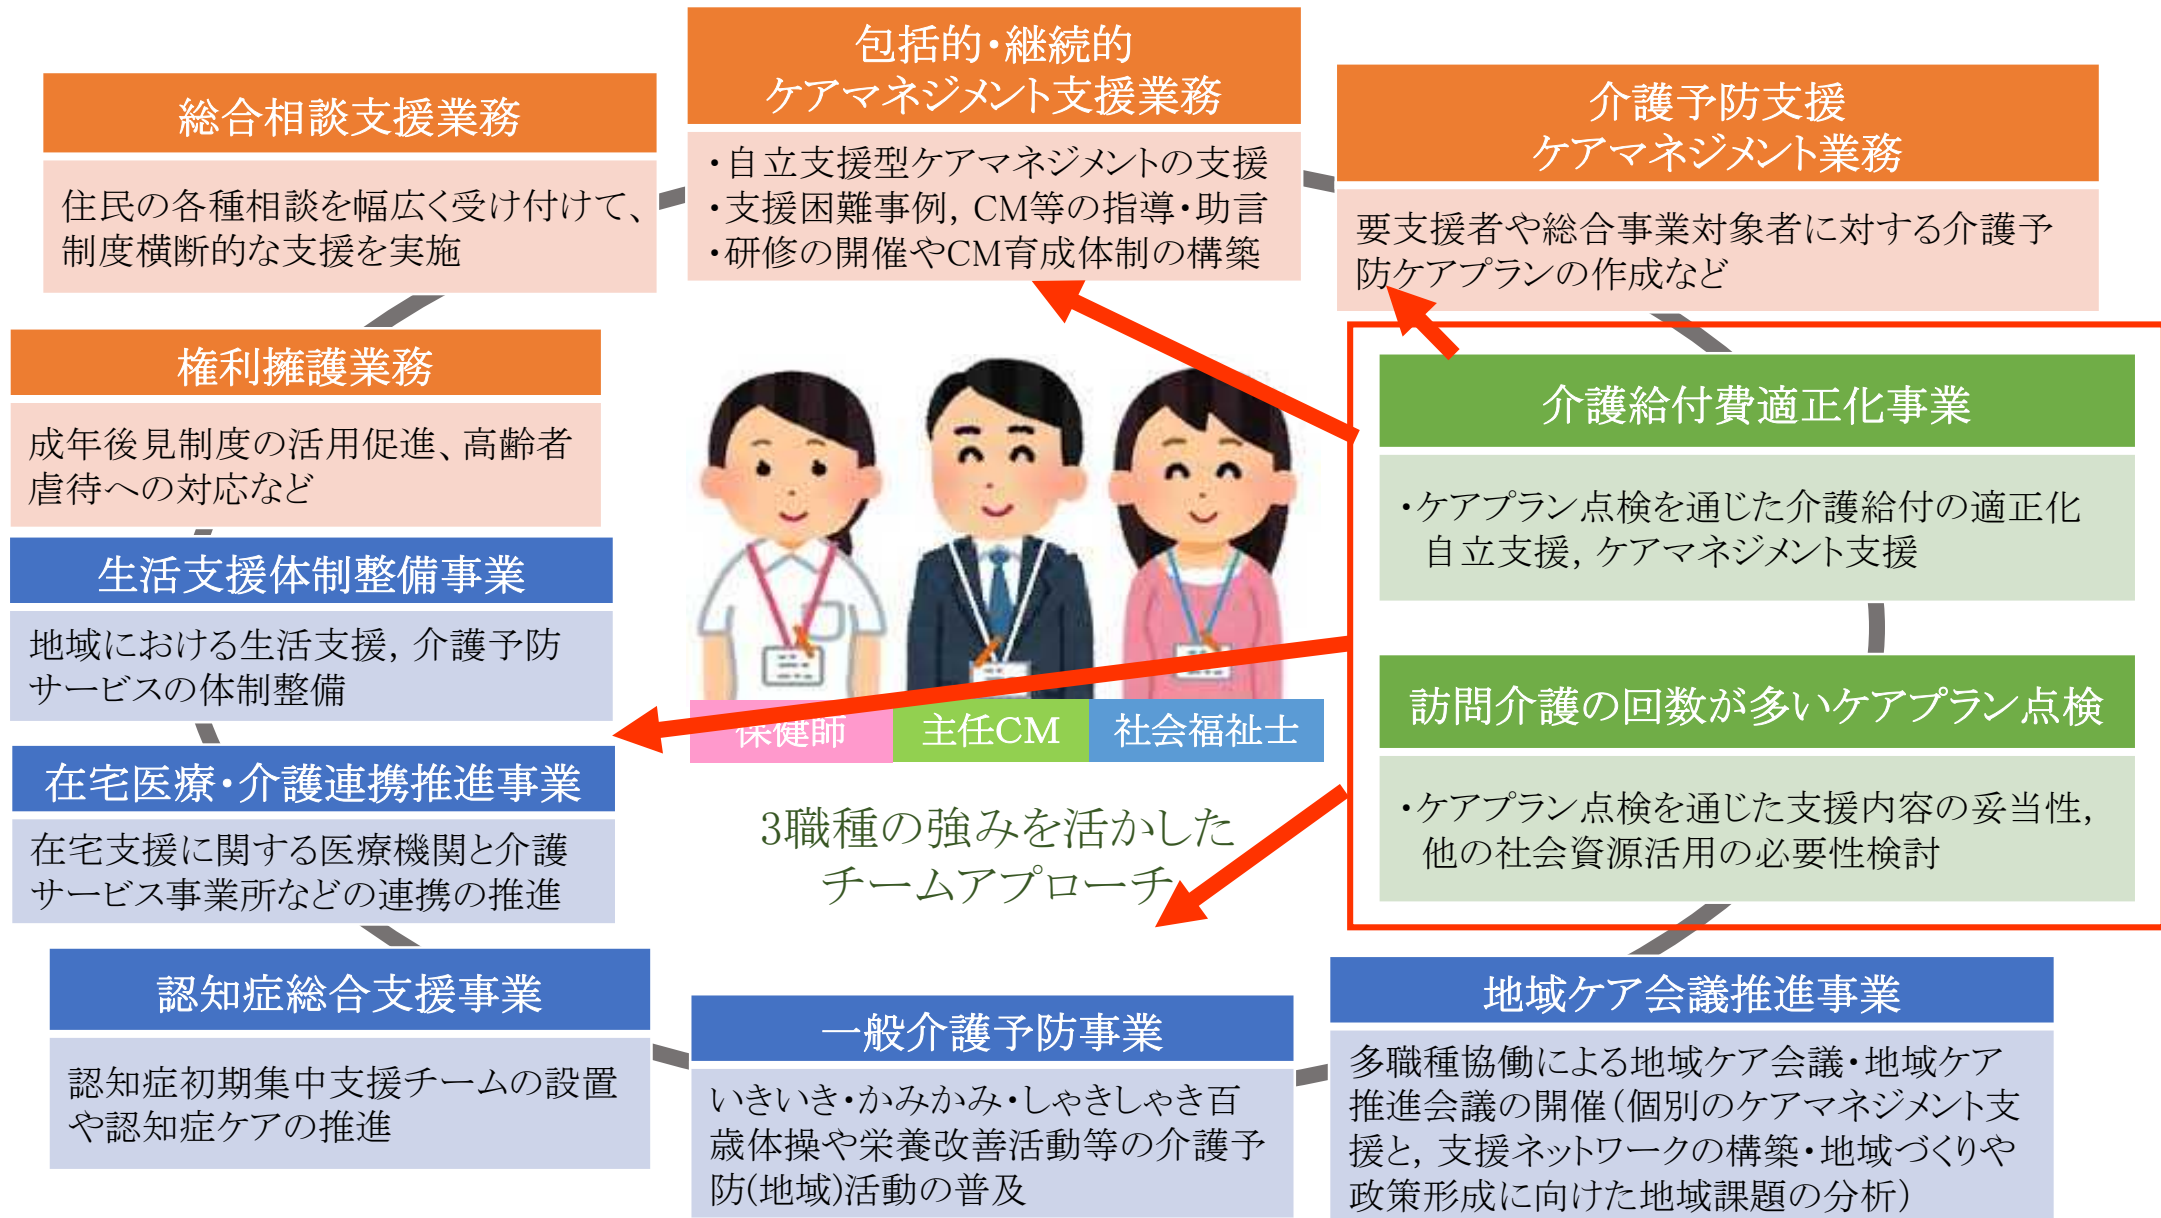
包括的・継続的
ケアマネジメント支援業務

・自立支援型ケアマネジメントの支援
・支援困難事例，CM等の指導・助言
・研修の開催やCM育成体制の構築

総合相談支援業務

住民の各種相談を幅広く受け付けて、制度横断的な支援を実施

介護予防支援
ケアマネジメント業務

要支援者や総合事業対象者に対する介護予防ケアプランの作成など

権利擁護業務

成年後見制度の活用促進、高齢者虐待への対応など

介護給付費適正化事業

・ケアプラン点検を通じた介護給付の適正化
自立支援，ケアマネジメント支援

生活支援体制整備事業

地域における生活支援，介護予防サービスの体制整備

訪問介護の回数が多いケアプラン点検

・ケアプラン点検を通じた支援内容の妥当性，他の社会資源活用の必要性検討

保健師　主任CM　社会福祉士

在宅医療・介護連携推進事業

在宅支援に関する医療機関と介護サービス事業所などの連携の推進

3職種の強みを活かした
チームアプローチ

認知症総合支援事業

認知症初期集中支援チームの設置や認知症ケアの推進

一般介護予防事業

いきいき・かみかみ・しゃきしゃき百歳体操や栄養改善活動等の介護予防(地域)活動の普及

地域ケア会議推進事業

多職種協働による地域ケア会議・地域ケア推進会議の開催(個別のケアマネジメント支援と，支援ネットワークの構築・地域づくりや政策形成に向けた地域課題の分析)